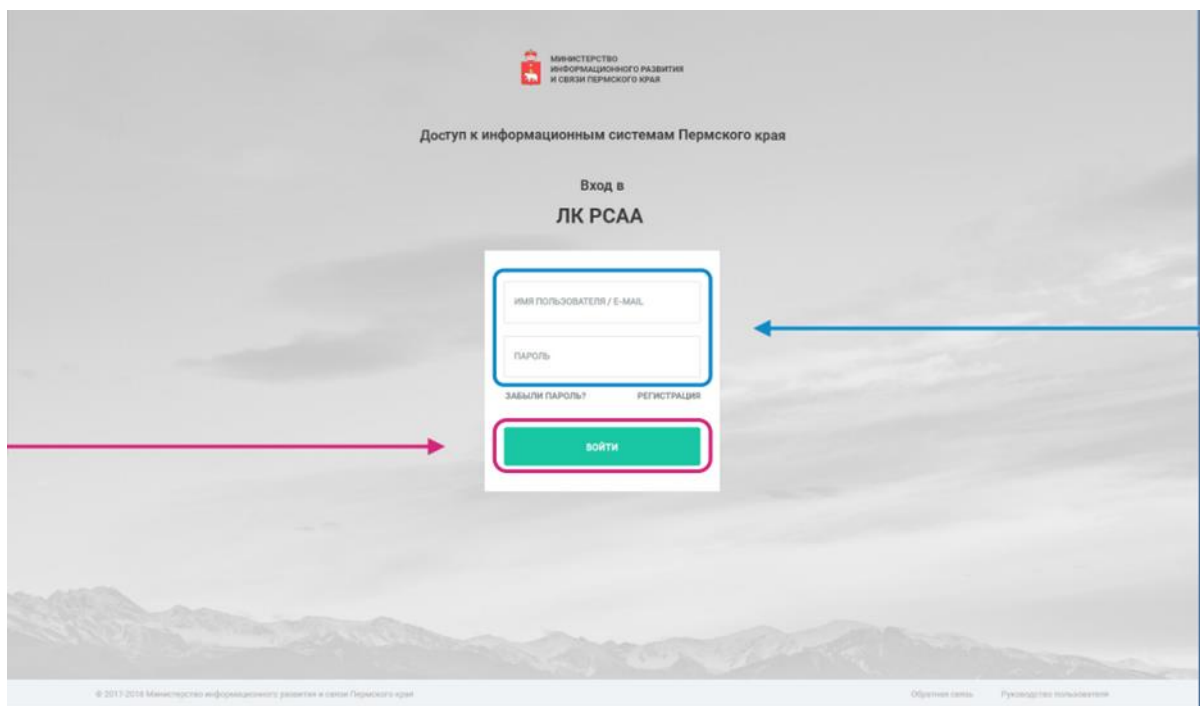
МИНИСТЕРСТВО
ИНФОРМАЦИОННОГО РАЗВИТИЯ
И СВЯЗИ ПЕРМСКОГО КРАЯ

Доступ к информационным системам Пермского края

Вход в

ЛК РСАА

ИМЯ ПОЛЬЗОВАТЕЛЯ / E-MAIL

ПАРОЛЬ

ЗАБЫЛИ ПАРОЛЬ?

РЕГИСТРАЦИЯ

ВОЙТИ

© 2017-2018 Министерство информационного развития и связи Пермского края

Обратная связь

Руководство пользователя